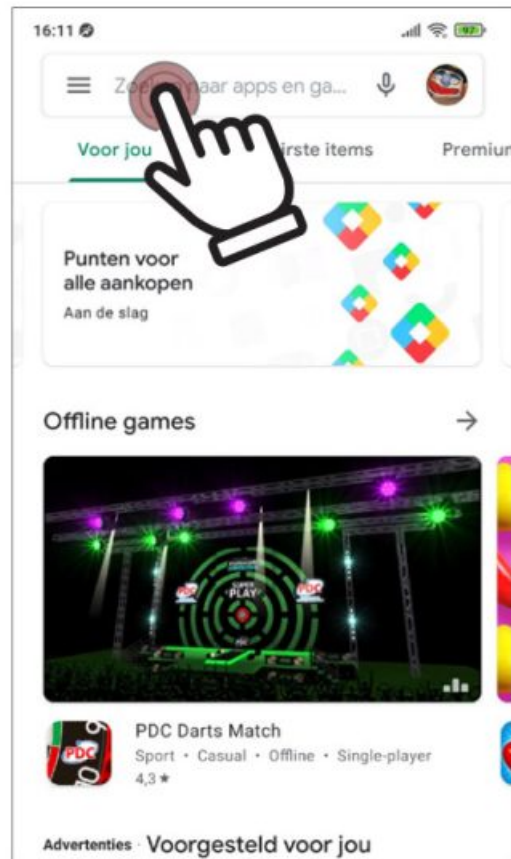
16:11

97

Zo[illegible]naar apps en ga...

Voor jou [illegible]rste items Premiun

Punten voor alle aankopen

Aan de slag

Offline games

→

SUPER PLAY

PDC

PDC Darts Match

Sport • Casual • Offline • Single-player

4,3 ★

Advertenties · Voorgesteld voor jou